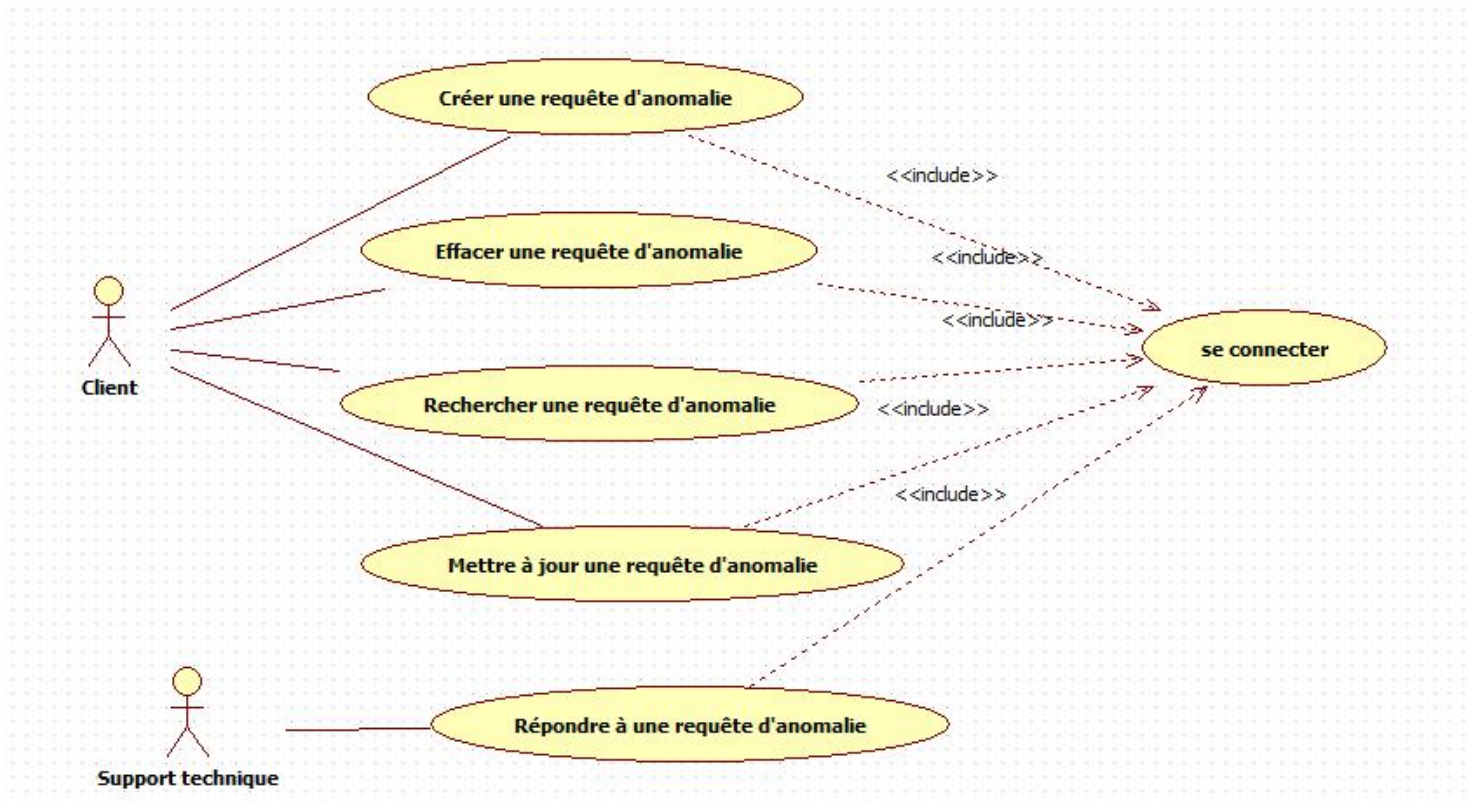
Créer une requête d'anomalie

<<include>>

Effacer une requête d'anomalie

<<include>>

<<include>>

Client

se connecter

Rechercher une requête d'anomalie

<<include>>

<<include>>

Mettre à jour une requête d'anomalie

Répondre à une requête d'anomalie

Support technique